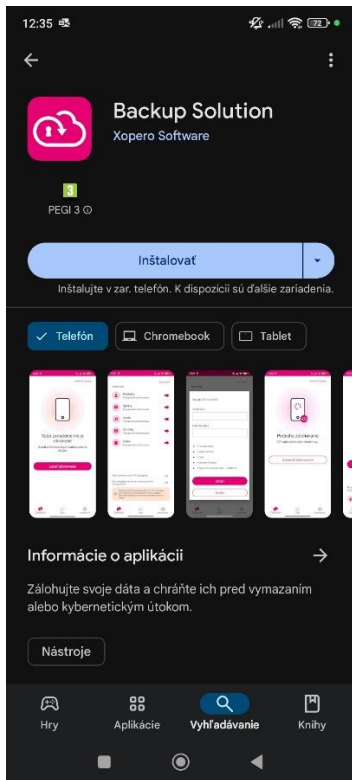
12:35

72

Backup Solution

Xopero Software

3

PEGI 3

Inštalovať

Inštalujte v zar. telefón. K dispozícii sú ďalšie zariadenia.

Telefón

Chromebook

Tablet

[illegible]

Informácie o aplikácii

Zálohujte svoje dáta a chráňte ich pred vymazaním alebo kybernetickým útokom.

Nástroje

Hry

Aplikácie

Vyhľadávanie

Knihy